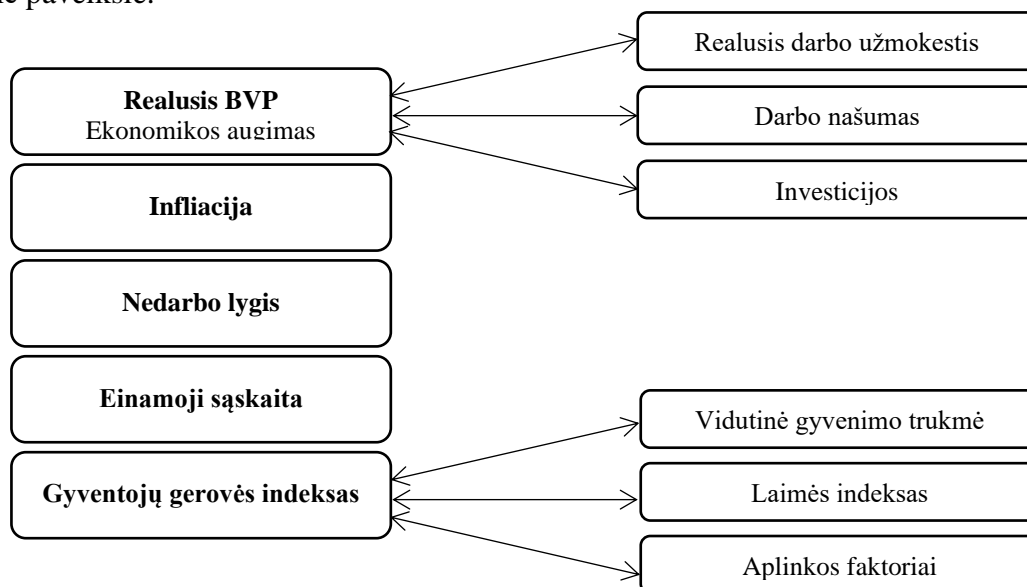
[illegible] paveiksle.

Realusis BVP
Ekonomikos augimas

Realusis darbo užmokestis

Darbo našumas

Investicijos

Infliacija

Nedarbo lygis

Einamoji sąskaita

Gyventojų gerovės indeksas

Vidutinė gyvenimo trukmė

Laimės indeksas

Aplinkos faktoriai